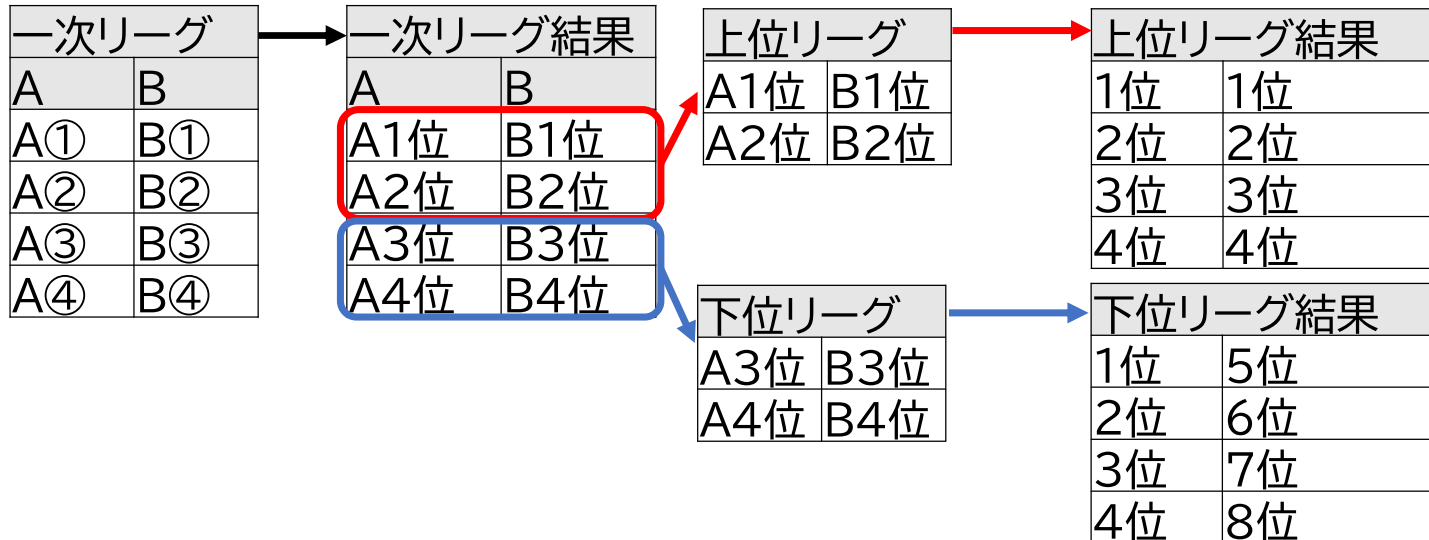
| 一次リーグ | |
|---|---|
| A | B |
| A① | B① |
| A② | B② |
| A③ | B③ |
| A④ | B④ |

| 一次リーグ結果 | |
|---|---|
| A | B |
| A1位 | B1位 |
| A2位 | B2位 |
| A3位 | B3位 |
| A4位 | B4位 |

| 上位リーグ | |
|---|---|
| A1位 | B1位 |
| A2位 | B2位 |

| 上位リーグ結果 | |
|---|---|
| 1位 | 1位 |
| 2位 | 2位 |
| 3位 | 3位 |
| 4位 | 4位 |

| 下位リーグ | |
|---|---|
| A3位 | B3位 |
| A4位 | B4位 |

| 下位リーグ結果 | |
|---|---|
| 1位 | 5位 |
| 2位 | 6位 |
| 3位 | 7位 |
| 4位 | 8位 |